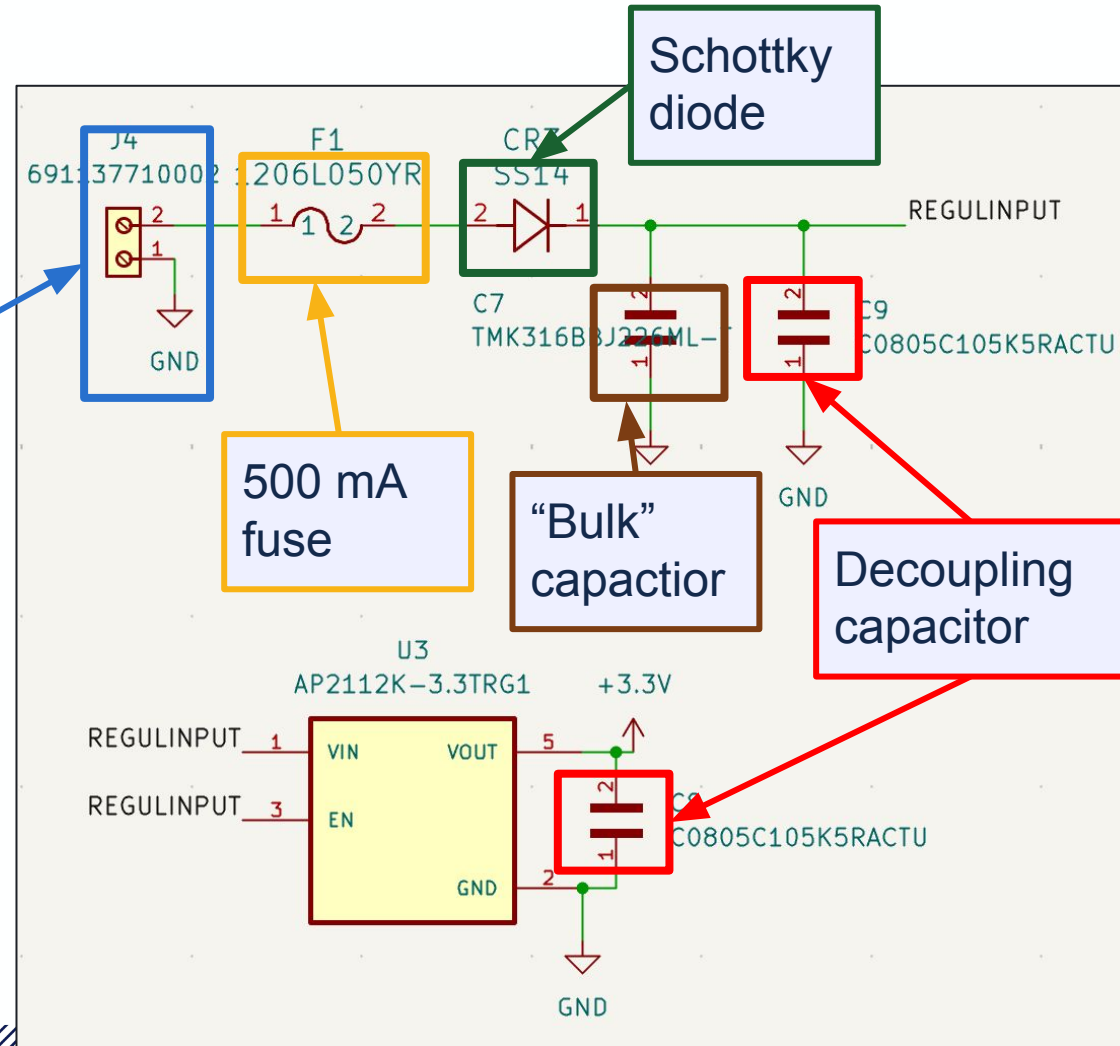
Schottky diode

J4
691137710002
2
1
GND

F1
1206L050YR
1 1 2 2

CR7
SS14
2 1

REGULINPUT

C7
TMK316BBJ226ML-T
2
1

C9
C0805C105K5RACTU
2
1

GND

500 mA fuse

“Bulk” capactior

Decoupling capacitor

U3
AP2112K-3.3TRG1

+3.3V

REGULINPUT 1 VIN
REGULINPUT 3 EN
VOUT 5
GND 2

2
1
C8
C0805C105K5RACTU

GND